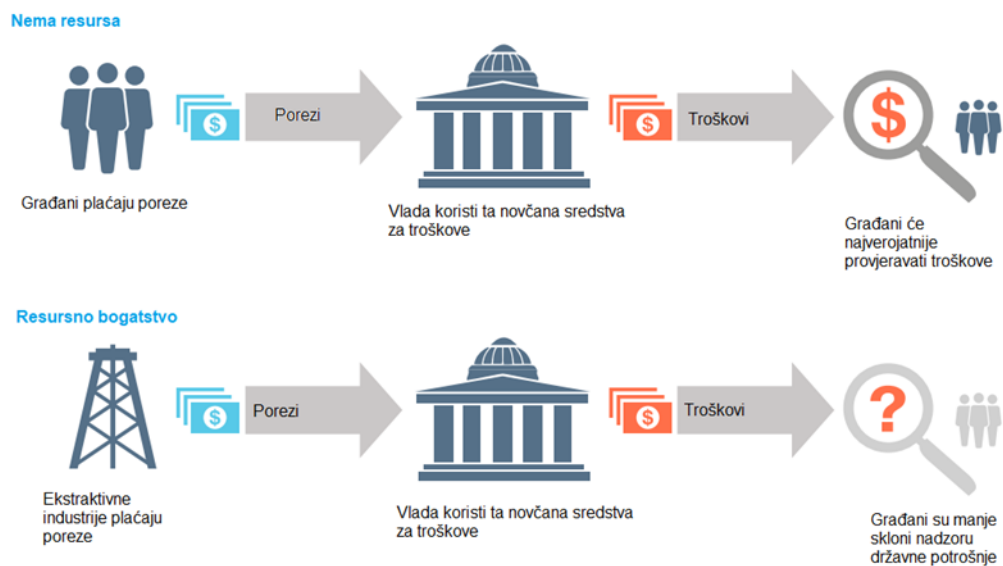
Nema resursa

Porezi

Troškovi

Građani plaćaju poreze

Vlada koristi ta novčana sredstva za troškove

Građani će najverojatnije provjeravati troškove

Resursno bogatstvo

Porezi

Troškovi

Ekstraktivne industrije plaćaju poreze

Vlada koristi ta novčana sredstva za troškove

Građani su manje skloni nadzoru državne potrošnje